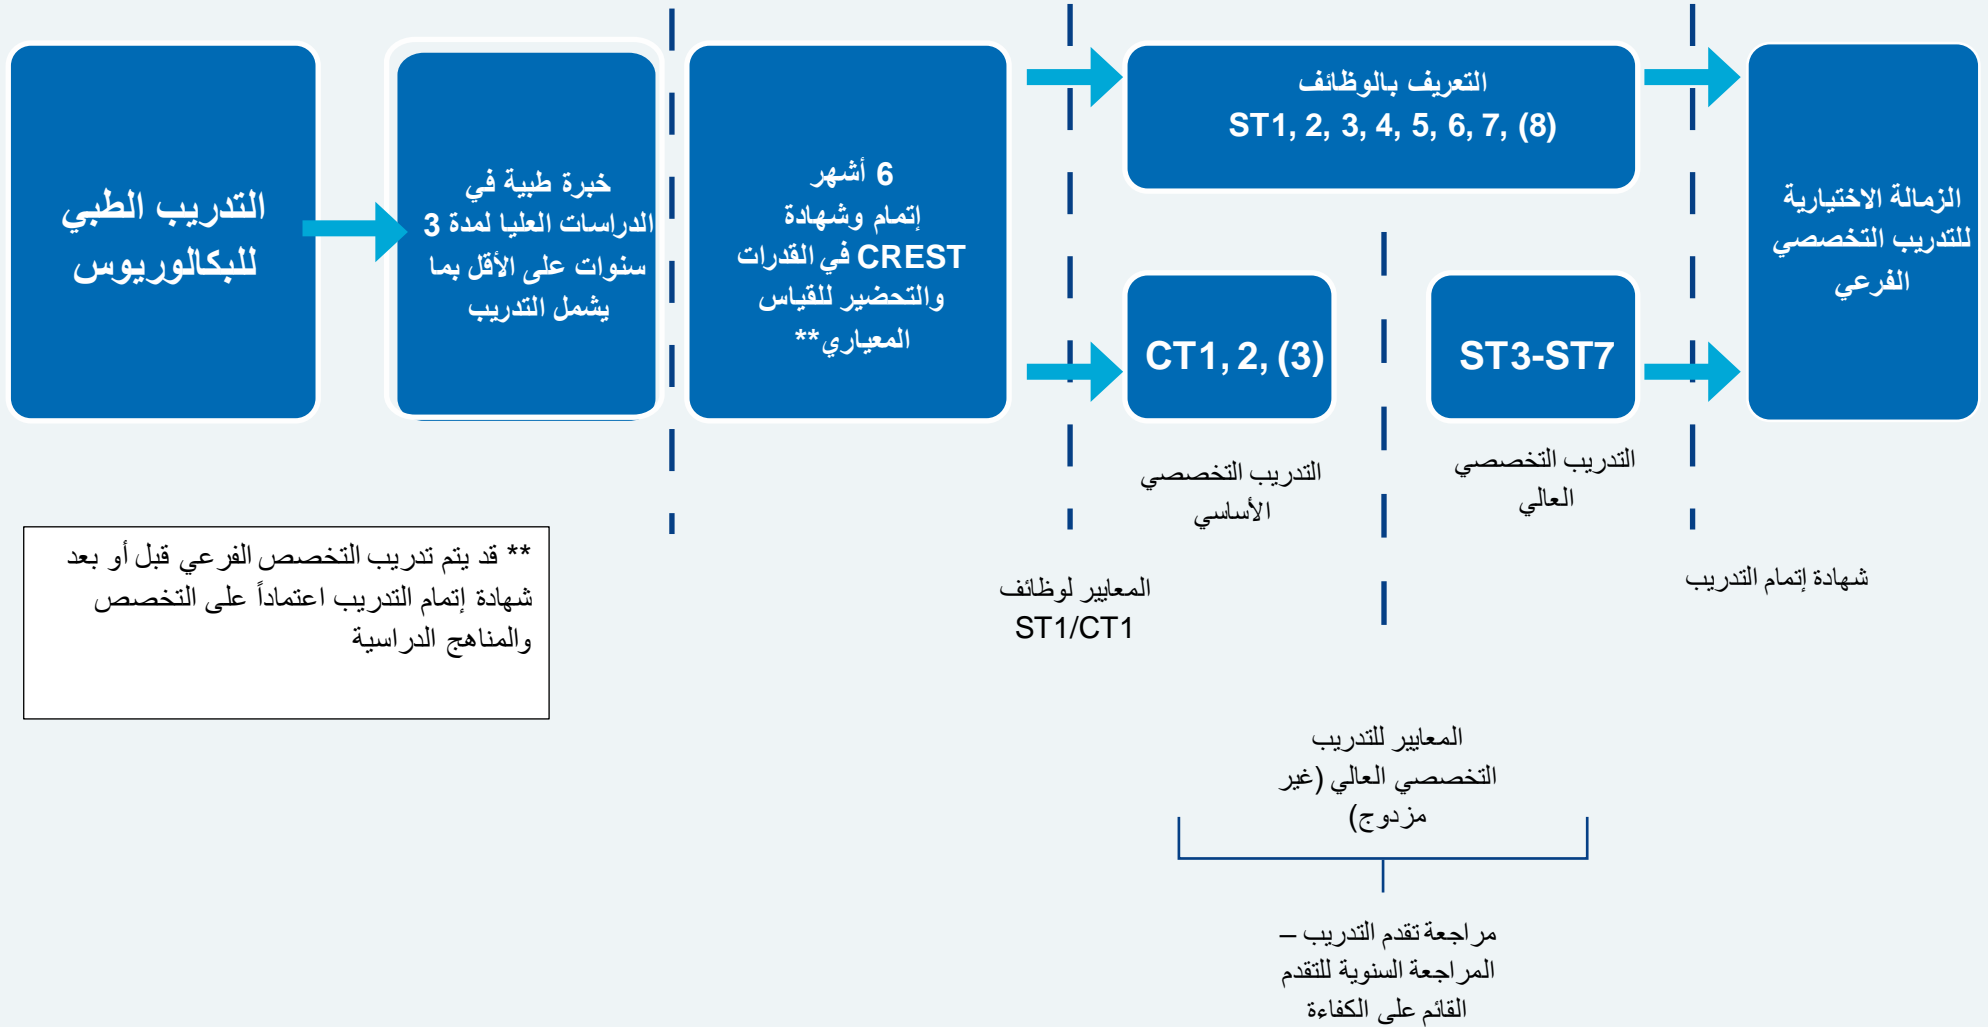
التدريب الطبي للبكالوريوس

خبرة طبية في الدراسات العليا لمدة 3 سنوات على الأقل بما يشمل التدريب

6 أشهر
إتمام وشهادة CREST في القدرات والتحضير للقياس المعياري**

التعريف بالوظائف
ST1, 2, 3, 4, 5, 6, 7, (8)

CT1, 2, (3)

ST3-ST7

الزمالة الاختيارية للتدريب التخصصي الفرعي

التدريب التخصصي الأساسي

التدريب التخصصي العالي

** قد يتم تدريب التخصص الفرعي قبل أو بعد شهادة إتمام التدريب اعتماداً على التخصص والمناهج الدراسية

المعايير لوظائف ST1/CT1

شهادة إتمام التدريب

المعايير للتدريب التخصصي العالي (غير مزدوج)

مراجعة تقدم التدريب – المراجعة السنوية للتقدم القائم على الكفاءة